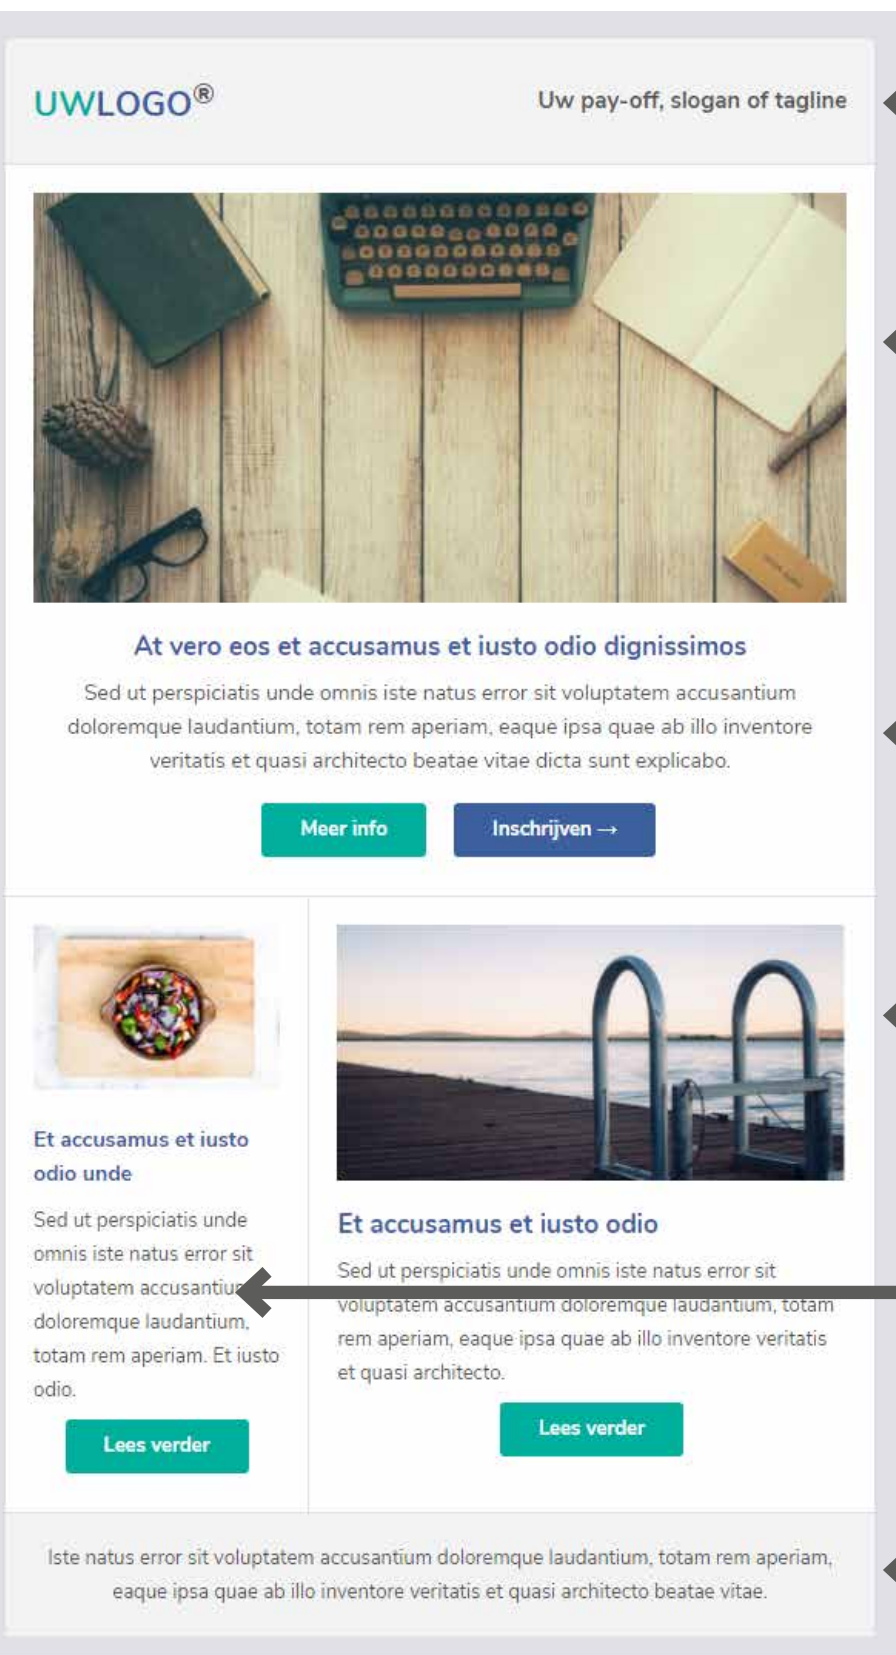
UWLOGO®

Uw pay-off, slogan of tagline

At vero eos et accusamus et iusto odio dignissimos

Sed ut perspiciatis unde omnis iste natus error sit voluptatem accusantium doloremque laudantium, totam rem aperiam, eaque ipsa quae ab illo inventore veritatis et quasi architecto beatae vitae dicta sunt explicabo.

Meer info

Inschrijven →

Et accusamus et iusto odio unde

Sed ut perspiciatis unde omnis iste natus error sit voluptatem accusantium doloremque laudantium, totam rem aperiam. Et iusto odio.

Lees verder

Et accusamus et iusto odio

Sed ut perspiciatis unde omnis iste natus error sit voluptatem accusantium doloremque laudantium, totam rem aperiam, eaque ipsa quae ab illo inventore veritatis et quasi architecto.

Lees verder

Iste natus error sit voluptatem accusantium doloremque laudantium, totam rem aperiam, eaque ipsa quae ab illo inventore veritatis et quasi architecto beatae vitae.